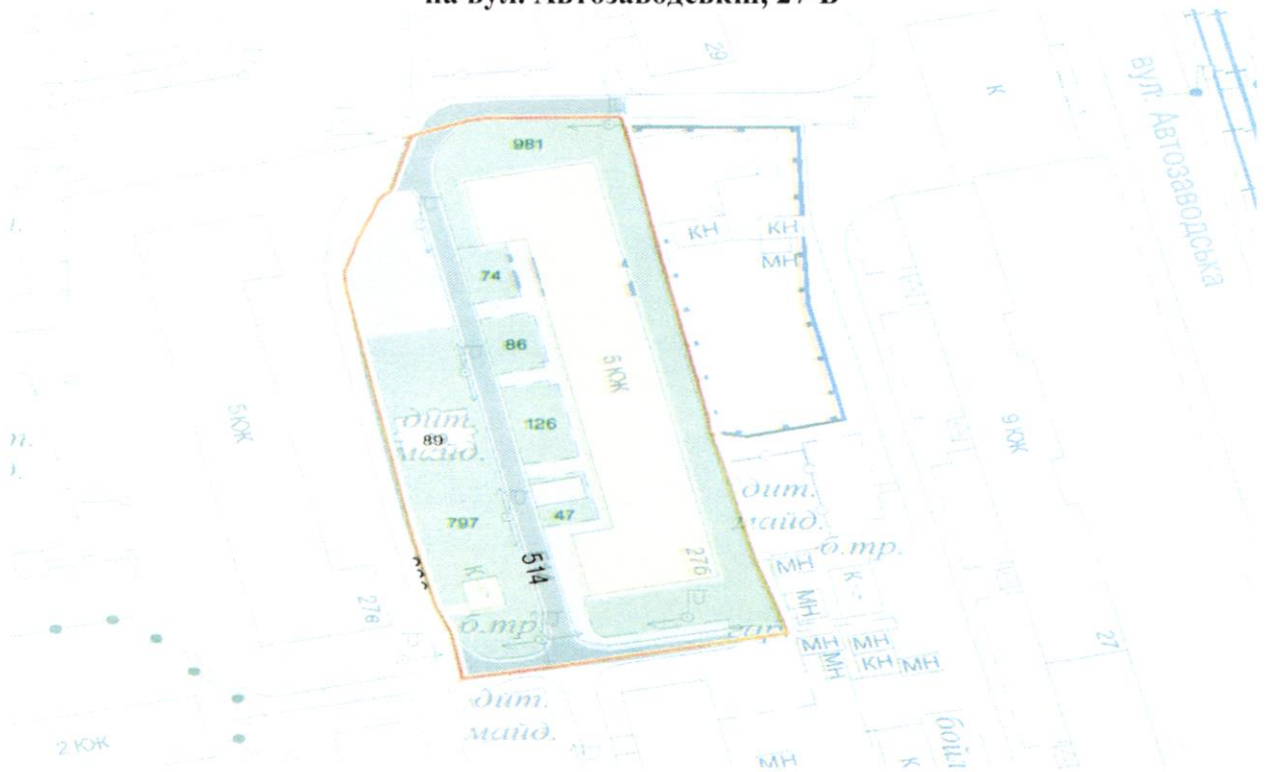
на вул. Автозаводській, 27-В

29

вул. Автозаводська

К

981

КН КН

МН

74

86

5 КЖ

5КЖ

дит. майд.

89

126

9 КЖ

п.

дит. майд.

797

47

б.тр.

514

276

МН

К

К

МН

276

б.тр.

гар

МН МН

МН КН МН

27

дит. майд.

бойл

2 КЖ

МН

К